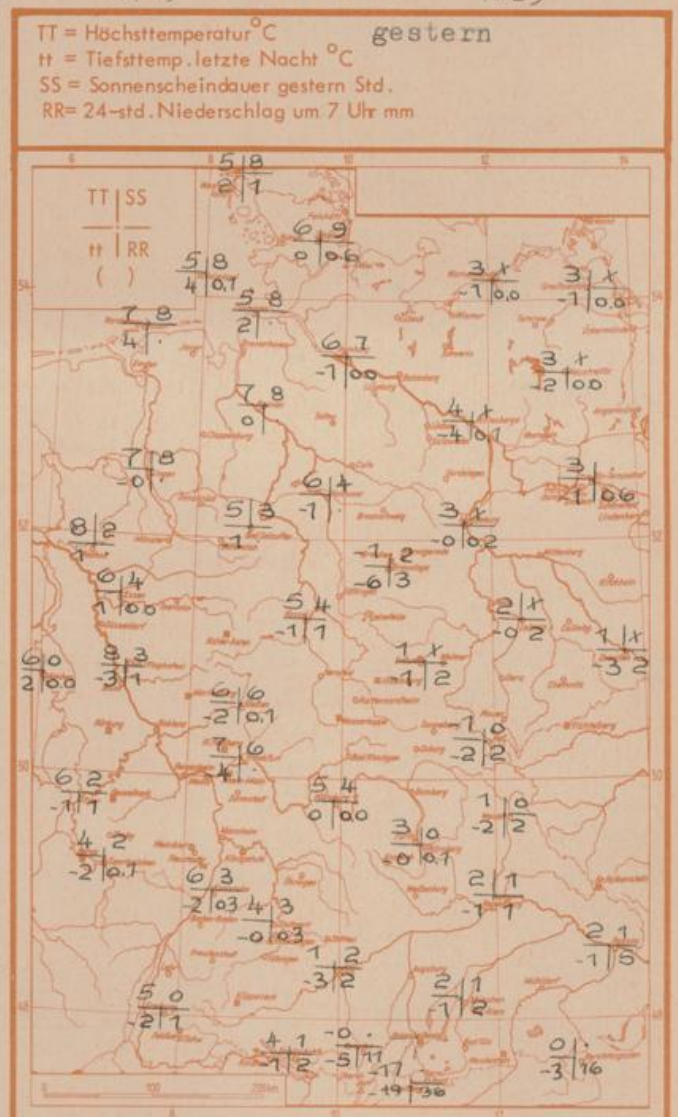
TT = Höchsttemperatur °C
tt = Tiefsttemp. letzte Nacht °C
SS = Sonnenscheindauer gestern Std.
RR= 24-std. Niederschlag um 7 Uhr mm

gestern

TT | SS
tt | RR
( )

5 8
2 1

6 9
0 0.6

5 8
4 0.1

5 8
2

3 x
-1 0.0

3 x
-1 0.0

7 8
4 ·

6 7
-1 0.0

3 x
-2 0.0

7 8
0

4 x
-4 0.1

7 8
-0 ·

6 4
-1 ·

3
-1 0.6

5 3
-1

3 x
-0 0.2

8 2
1

-1 2
-6 3

6 4
1 0.0

5 4
-1 1

2 x
-0 2

1 x
-3 2

6 0
2 0.0

8 3
-3 1

1 x
-1 2

6 6
-2 0.1

-1 0
-2 2

7 6
-4 ·

6 2
-1 1

5 4
0 0.0

1 0
-2 2

3 0
-0 0.1

4 2
-2 0.1

6 3
-2 0.3

4 3
-0 0.3

2 1
-1 1

1 2
-3 2

2 1
-1 5

5 0
-2 1

2 1
-1 2

4 1
-1 2

-0 ·
-5 11

-17
-19 36

0 ·
-3 16

100
200 km